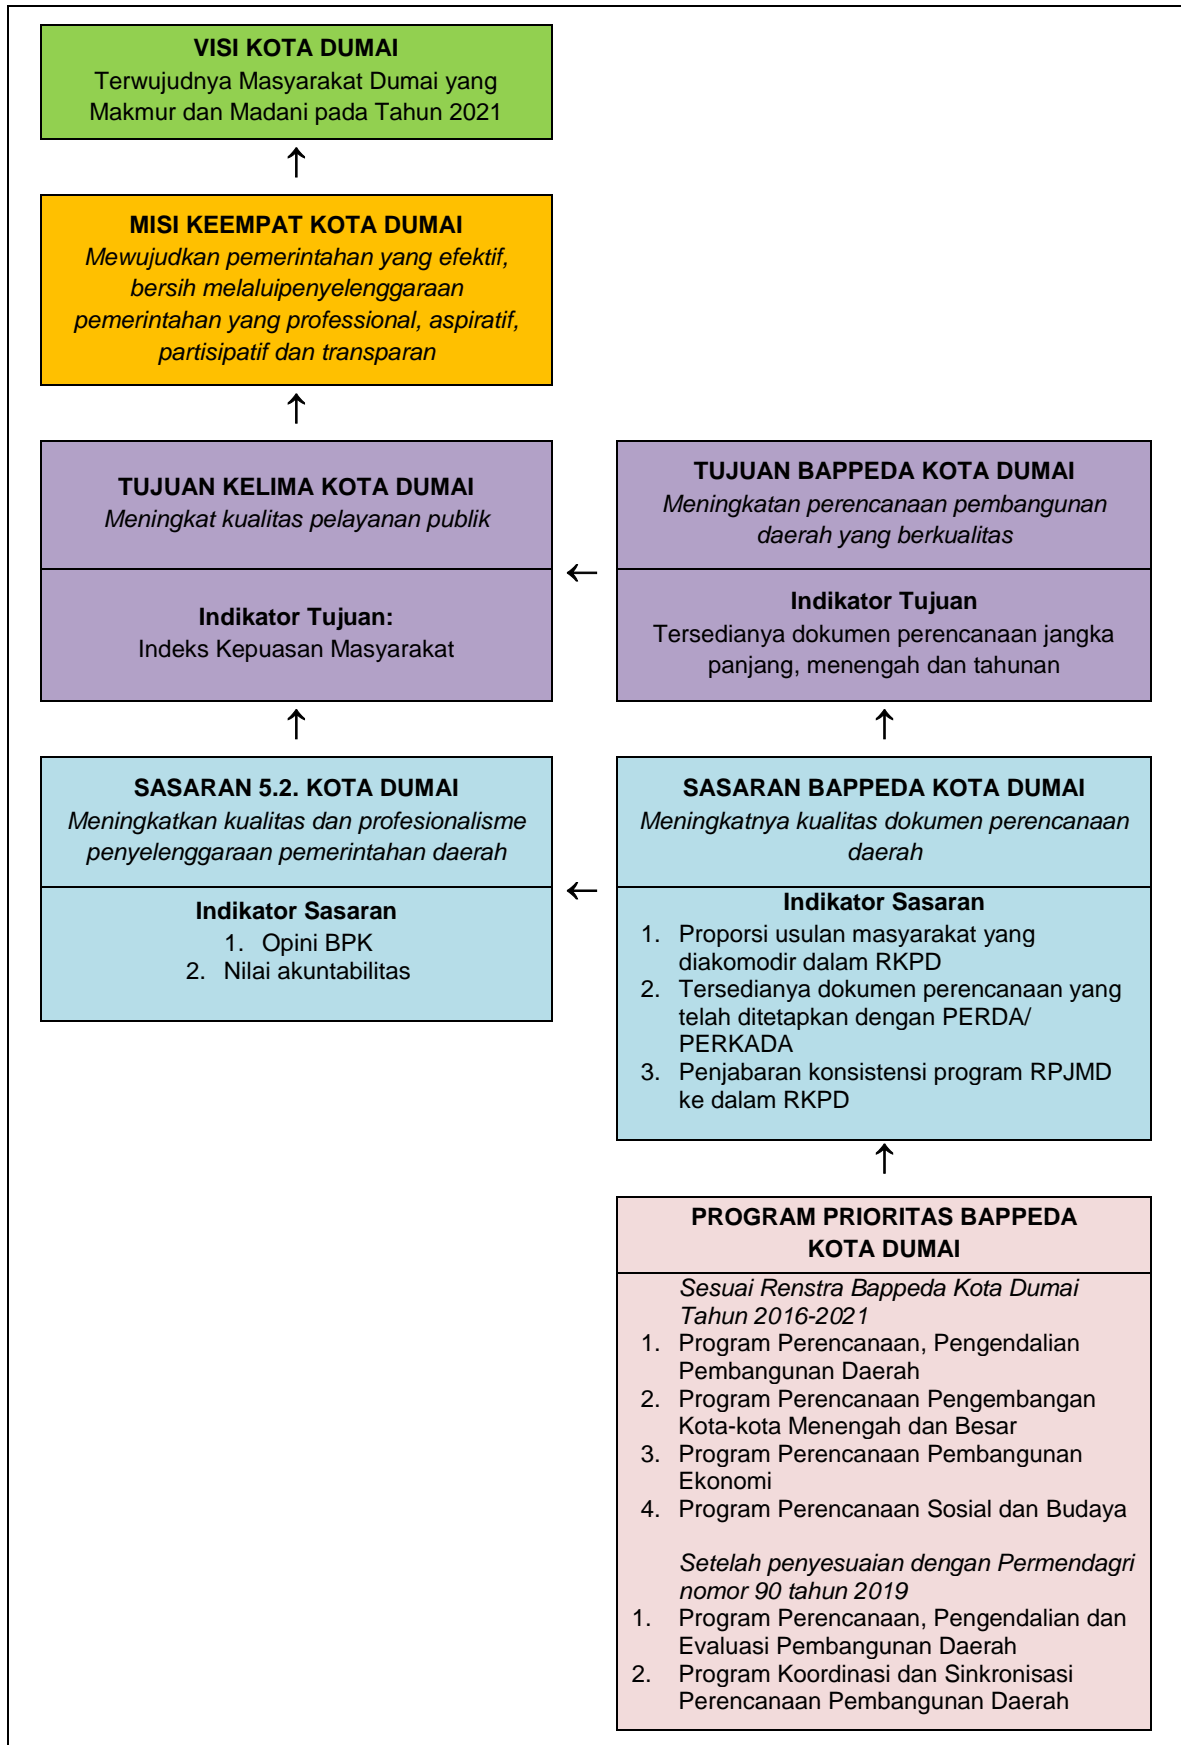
VISI KOTA DUMAI
Terwujudnya Masyarakat Dumai yang Makmur dan Madani pada Tahun 2021

↑

MISI KEEMPAT KOTA DUMAI
Mewujudkan pemerintahan yang efektif, bersih melaluipenyelenggaraan pemerintahan yang professional, aspiratif, partisipatif dan transparan

↑

TUJUAN KELIMA KOTA DUMAI
Meningkat kualitas pelayanan publik

Indikator Tujuan:
Indeks Kepuasan Masyarakat

←

TUJUAN BAPPEDA KOTA DUMAI
Meningkatan perencanaan pembangunan daerah yang berkualitas

Indikator Tujuan
Tersedianya dokumen perencanaan jangka panjang, menengah dan tahunan

↑

↑

SASARAN 5.2. KOTA DUMAI
Meningkatkan kualitas dan profesionalisme penyelenggaraan pemerintahan daerah

Indikator Sasaran
1. Opini BPK
2. Nilai akuntabilitas

←

SASARAN BAPPEDA KOTA DUMAI
Meningkatnya kualitas dokumen perencanaan daerah

Indikator Sasaran
1. Proporsi usulan masyarakat yang diakomodir dalam RKPD
2. Tersedianya dokumen perencanaan yang telah ditetapkan dengan PERDA/ PERKADA
3. Penjabaran konsistensi program RPJMD ke dalam RKPD

↑

PROGRAM PRIORITAS BAPPEDA KOTA DUMAI

Sesuai Renstra Bappeda Kota Dumai Tahun 2016-2021
1. Program Perencanaan, Pengendalian Pembangunan Daerah
2. Program Perencanaan Pengembangan Kota-kota Menengah dan Besar
3. Program Perencanaan Pembangunan Ekonomi
4. Program Perencanaan Sosial dan Budaya

Setelah penyesuaian dengan Permendagri nomor 90 tahun 2019
1. Program Perencanaan, Pengendalian dan Evaluasi Pembangunan Daerah
2. Program Koordinasi dan Sinkronisasi Perencanaan Pembangunan Daerah